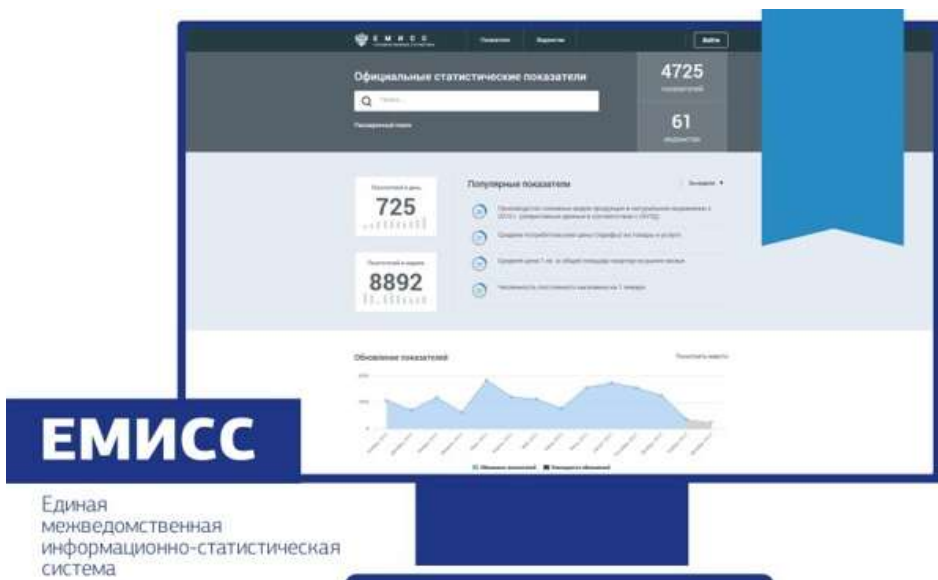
ЕМИСС

Показатели Ведомства Войти

Официальные статистические показатели

Поиск...

Расширенный поиск

4725
показателей

61
ведомство

Посетителей в день
725

Посетителей в неделю
8892

Популярные показатели

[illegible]

Средние потребительские цены (тарифы) на товары и услуги

Средняя цена 1 кв. м общей площади квартир на рынке жилья

Численность постоянного населения на 1 января

Обновление показателей

Показать all

ЕМИСС

Единая межведомственная информационно-статистическая система